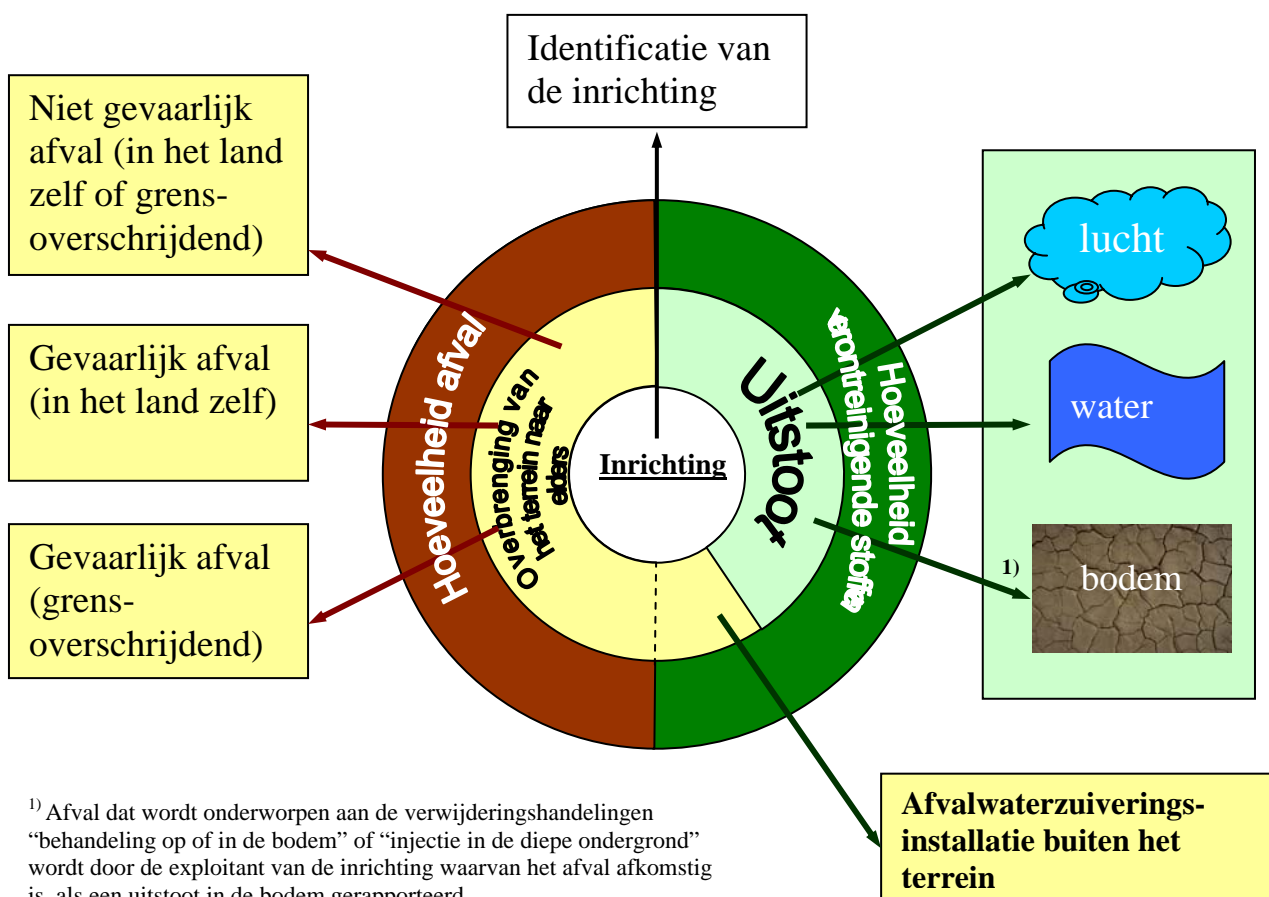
Identificatie van de inrichting

Niet gevaarlijk afval (in het land zelf of grensoverschrijdend)

Gevaarlijk afval (in het land zelf)

Gevaarlijk afval (grensoverschrijdend)

Hoeveelheid afval

Overbrenging van het terrein naar elders

Inrichting

Uitstoot

Hoeveelheid verontreinigende stoffen

lucht

water

1)

bodem

Afvalwaterzuiveringsinstallatie buiten het terrein

$^{1)}$ Afval dat wordt onderworpen aan de verwijderingshandelingen “behandeling op of in de bodem” of “injectie in de diepe ondergrond” wordt door de exploitant van de inrichting waarvan het afval afkomstig is, als een uitstoot in de bodem gerapporteerd.